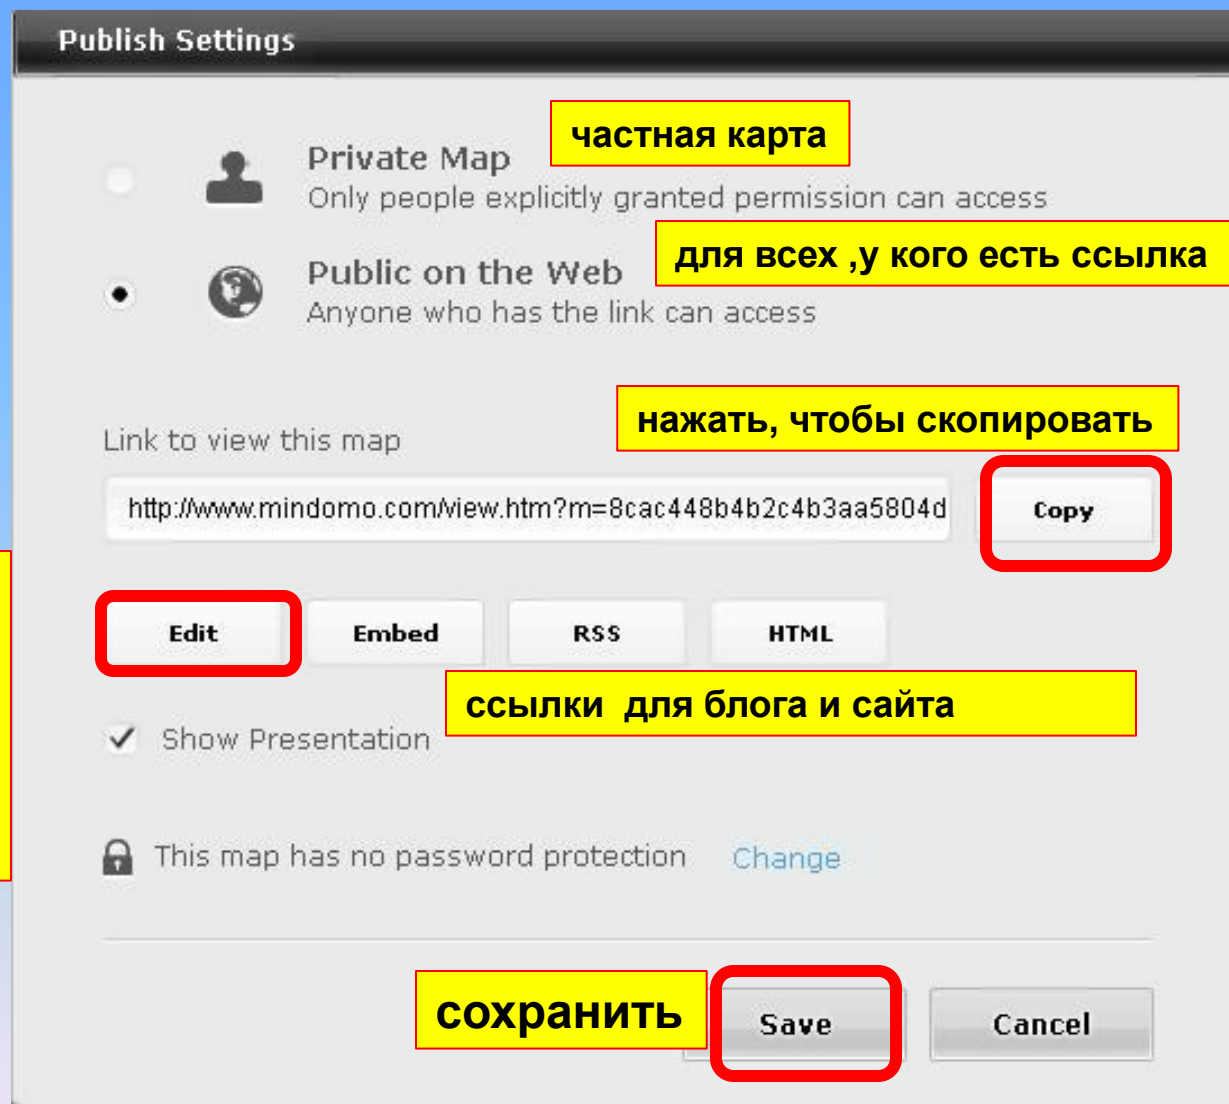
Publish Settings

частная карта

Private Map
Only people explicitly granted permission can access

для всех ,у кого есть ссылка

Public on the Web
Anyone who has the link can access

нажать, чтобы скопировать

Link to view this map

http://www.mindomo.com/view.htm?m=8cac448b4b2c4b3aa5804d

Copy

Edit Embed RSS HTML

ссылки для блога и сайта

Show Presentation

This map has no password protection Change

сохранить

Save Cancel